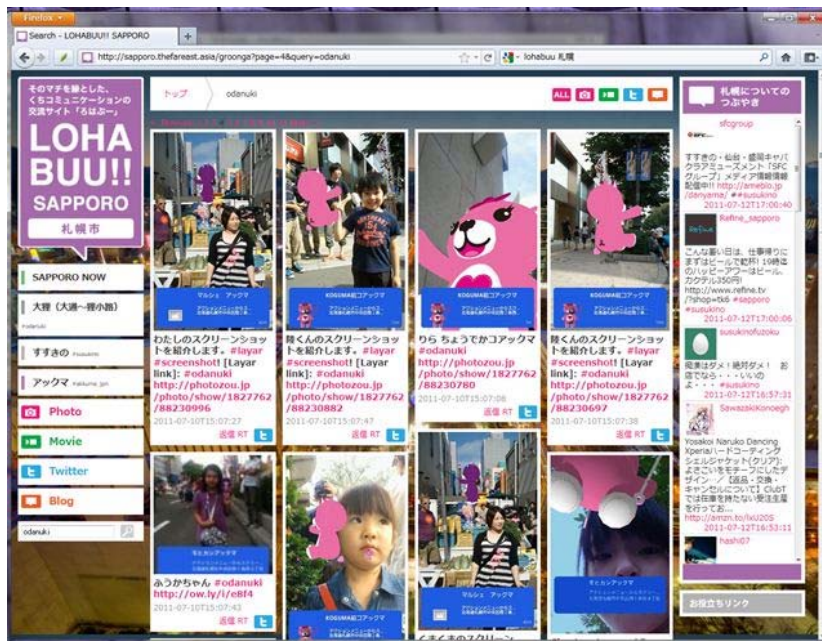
Firefox
Search - LOHABUU!! SAPPORO
http://sapporo.thefareast.asia/groonga?page=4&query=odanuki
lohabuu 札幌

そのマチを旅とした、くちコミュニケーションの交流サイト「ろはぶー」
LOHA BUU!!
SAPPORO
札幌市

SAPPORO NOW
大通（大通〜狸小路）
すすきの
アックマ
Photo
Movie
Twitter
Blog
odanuki

トップ
odanuki
ALL

わたしのスクリーンショットを紹介します。#layar #screenshot! [Layar link]: #odanuki http://photozou.jp/photo/show/1827762/88230996
2011-07-10T15:07:27
返信 RT

陸くんのスクリーンショットを紹介します。#layar #screenshot! [Layar link]: #odanuki http://photozou.jp/photo/show/1827762/88230882
2011-07-10T15:07:47
返信 RT

りら ちょうでかコアックマ #odanuki http://photozou.jp/photo/show/1827762/88230780
2011-07-10T15:07:06
返信 RT

陸くんのスクリーンショットを紹介します。#layar #screenshot! [Layar link]: #odanuki http://photozou.jp/photo/show/1827762/88230697
2011-07-10T15:07:38
返信 RT

ふうかちゃん #odanuki http://ow.ly/i/e8f4
2011-07-10T15:07:43
返信 RT

札幌についてのつぶやき

sfcgroup
すすきの・仙台・盛岡キャバクラアミューズメント「SFCグループ」メディア情報配信中!! http://ameblo.jp/danyame/ #susukino
2011-07-12T17:00:40

Refine_sapporo
こんな暑い日は、仕事帰りにまずはビールで乾杯! 19時までのハッピーアワーはビール、カクテル350円! http://www.refine.tv/?shop=tk65 #sapporo #susukino
2011-07-12T17:00:06

susukinofuzoku
廃棄はダメ! 絶対ダメ! お・・・な・・・いいの よ・・・ #susukino
2011-07-12T16:57:31

SawazakiKonoegh
Yosakoi Naruko Dancing Xperia/ハードコーティングシェルジャケット(クリア): よさこいをモチーフにしたデザイン / 【返品・交換・キャンセルについて】ClubTでは在庫を持たない受注生産を行ってお... http://amzn.to/fxU20S
2011-07-12T16:53:11

hashi07

お役立ちリンク